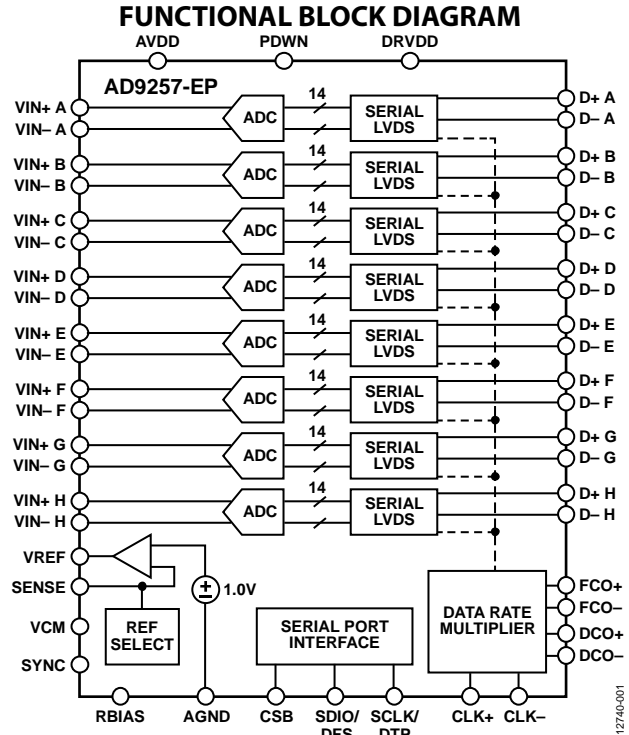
FUNCTIONAL BLOCK DIAGRAM

AVDD PDWN DRVDD

AD9257-EP

VIN+ A
VIN– A
ADC
14
SERIAL LVDS
D+ A
D– A

VIN+ B
VIN– B
ADC
14
SERIAL LVDS
D+ B
D– B

VIN+ C
VIN– C
ADC
14
SERIAL LVDS
D+ C
D– C

VIN+ D
VIN– D
ADC
14
SERIAL LVDS
D+ D
D– D

VIN+ E
VIN– E
ADC
14
SERIAL LVDS
D+ E
D– E

VIN+ F
VIN– F
ADC
14
SERIAL LVDS
D+ F
D– F

VIN+ G
VIN– G
ADC
14
SERIAL LVDS
D+ G
D– G

VIN+ H
VIN– H
ADC
14
SERIAL LVDS
D+ H
D– H

VREF
SENSE
VCM
SYNC
REF SELECT
$\pm$ 1.0V
SERIAL PORT INTERFACE
DATA RATE MULTIPLIER
FCO+
FCO–
DCO+
DCO–

RBIAS AGND CSB SDIO/DFS SCLK/DTP CLK+ CLK–

12740-001